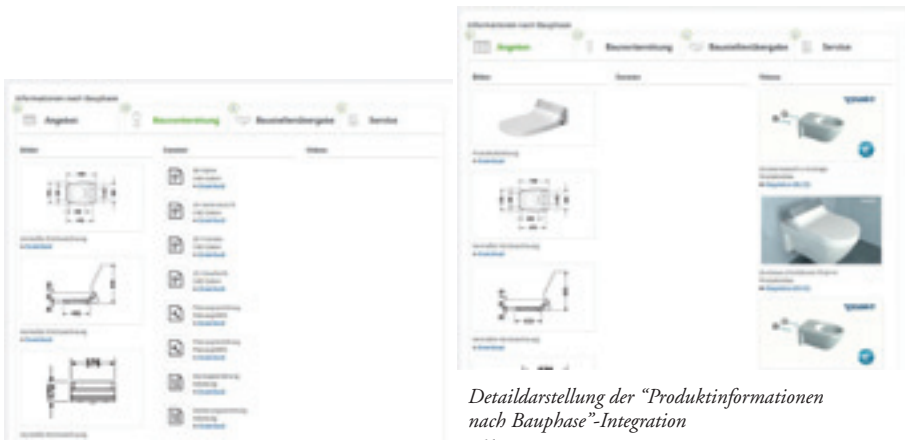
Informationen nach Bauphase

Angebot

Bauvorbereitung

Bauteilanbringung

Service

Bilder

Dateien

Videos

Informationen nach Bauphase

Angebot

Bauvorbereitung

Bauteilanbringung

Service

Bilder

Dateien

Videos

Detaildarstellung der “Produktinformationen nach Bauphase”-Integration